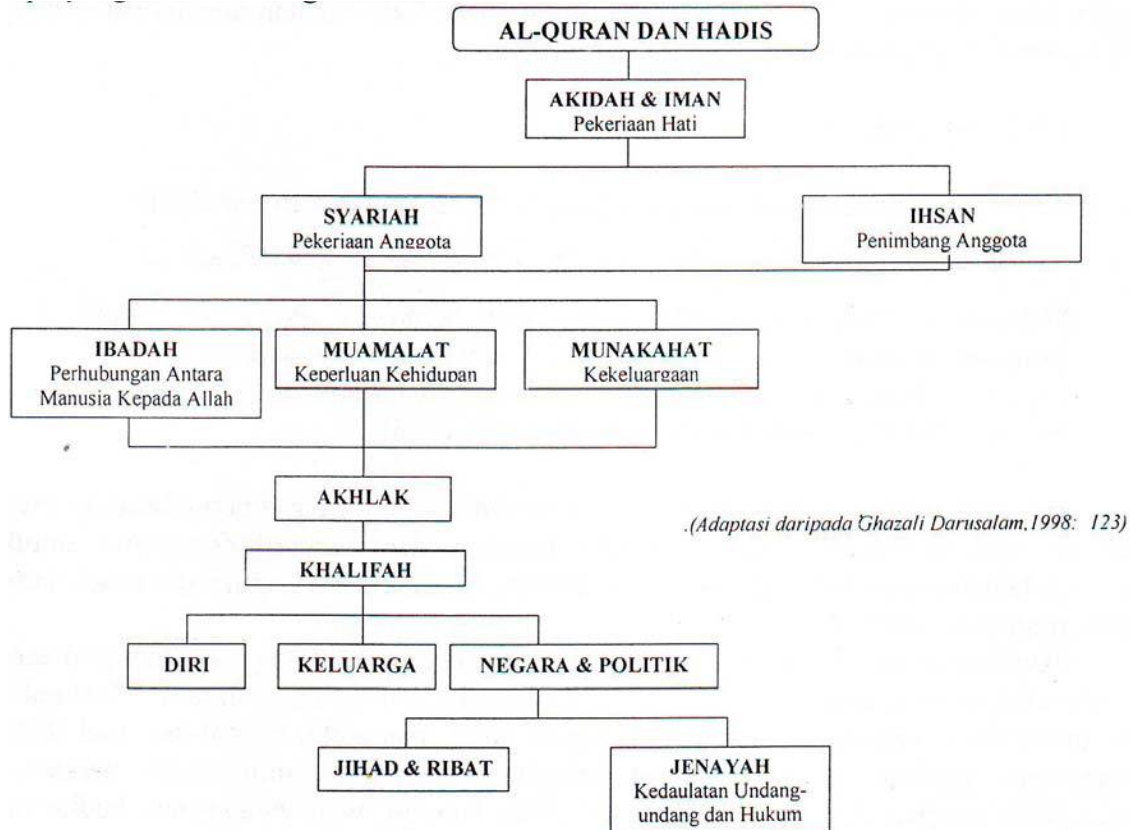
AL-QURAN DAN HADIS

AKIDAH & IMAN
Pekerjaan Hati

SYARIAH
Pekerjaan Anggota

IHSAN
Penimbang Anggota

IBADAH
Perhubungan Antara Manusia Kepada Allah

MUAMALAT
Keperluan Kehidupan

MUNAKAHAT
Kekeluargaan

AKHLAK

.(Adaptasi daripada Ghazali Darusalam,1998: 123)

KHALIFAH

DIRI

KELUARGA

NEGARA & POLITIK

JIHAD & RIBAT

JENAYAH
Kedaulatan Undang-undang dan Hukum